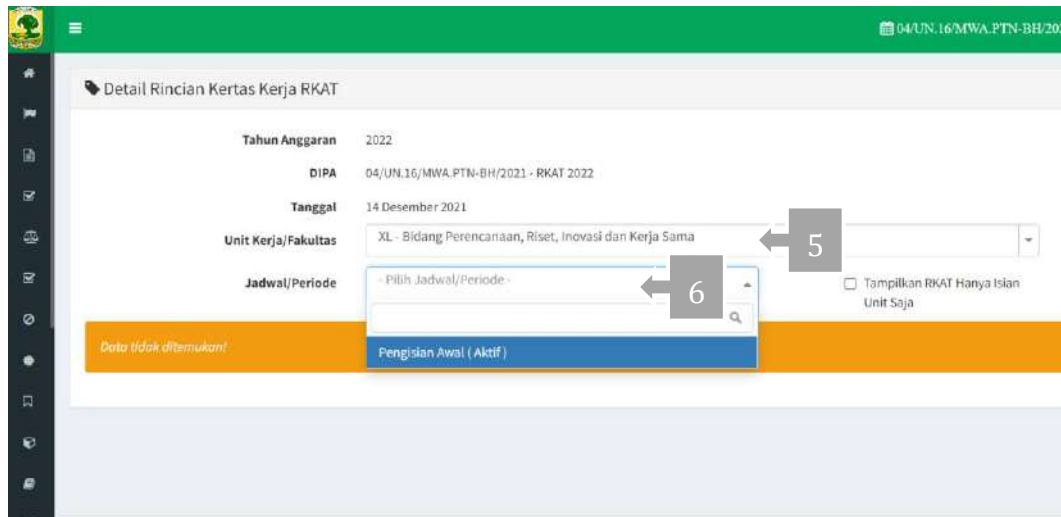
≡

04/UN.16/MWA.PTN-BH/20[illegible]

Detail Rincian Kertas Kerja RKAT

Tahun Anggaran 2022

DIPA 04/UN.16/MWA.PTN-BH/2021 - RKAT 2022

Tanggal 14 Desember 2021

Unit Kerja/Fakultas XL - Bidang Perencanaan, Riset, Inovasi dan Kerja Sama

5

Jadwal/Periode - Pilih Jadwal/Periode -

6

Tampilkan RKAT Hanya Isian Unit Saja

Data tidak ditemukan!

Pengisian Awal ( Aktif )